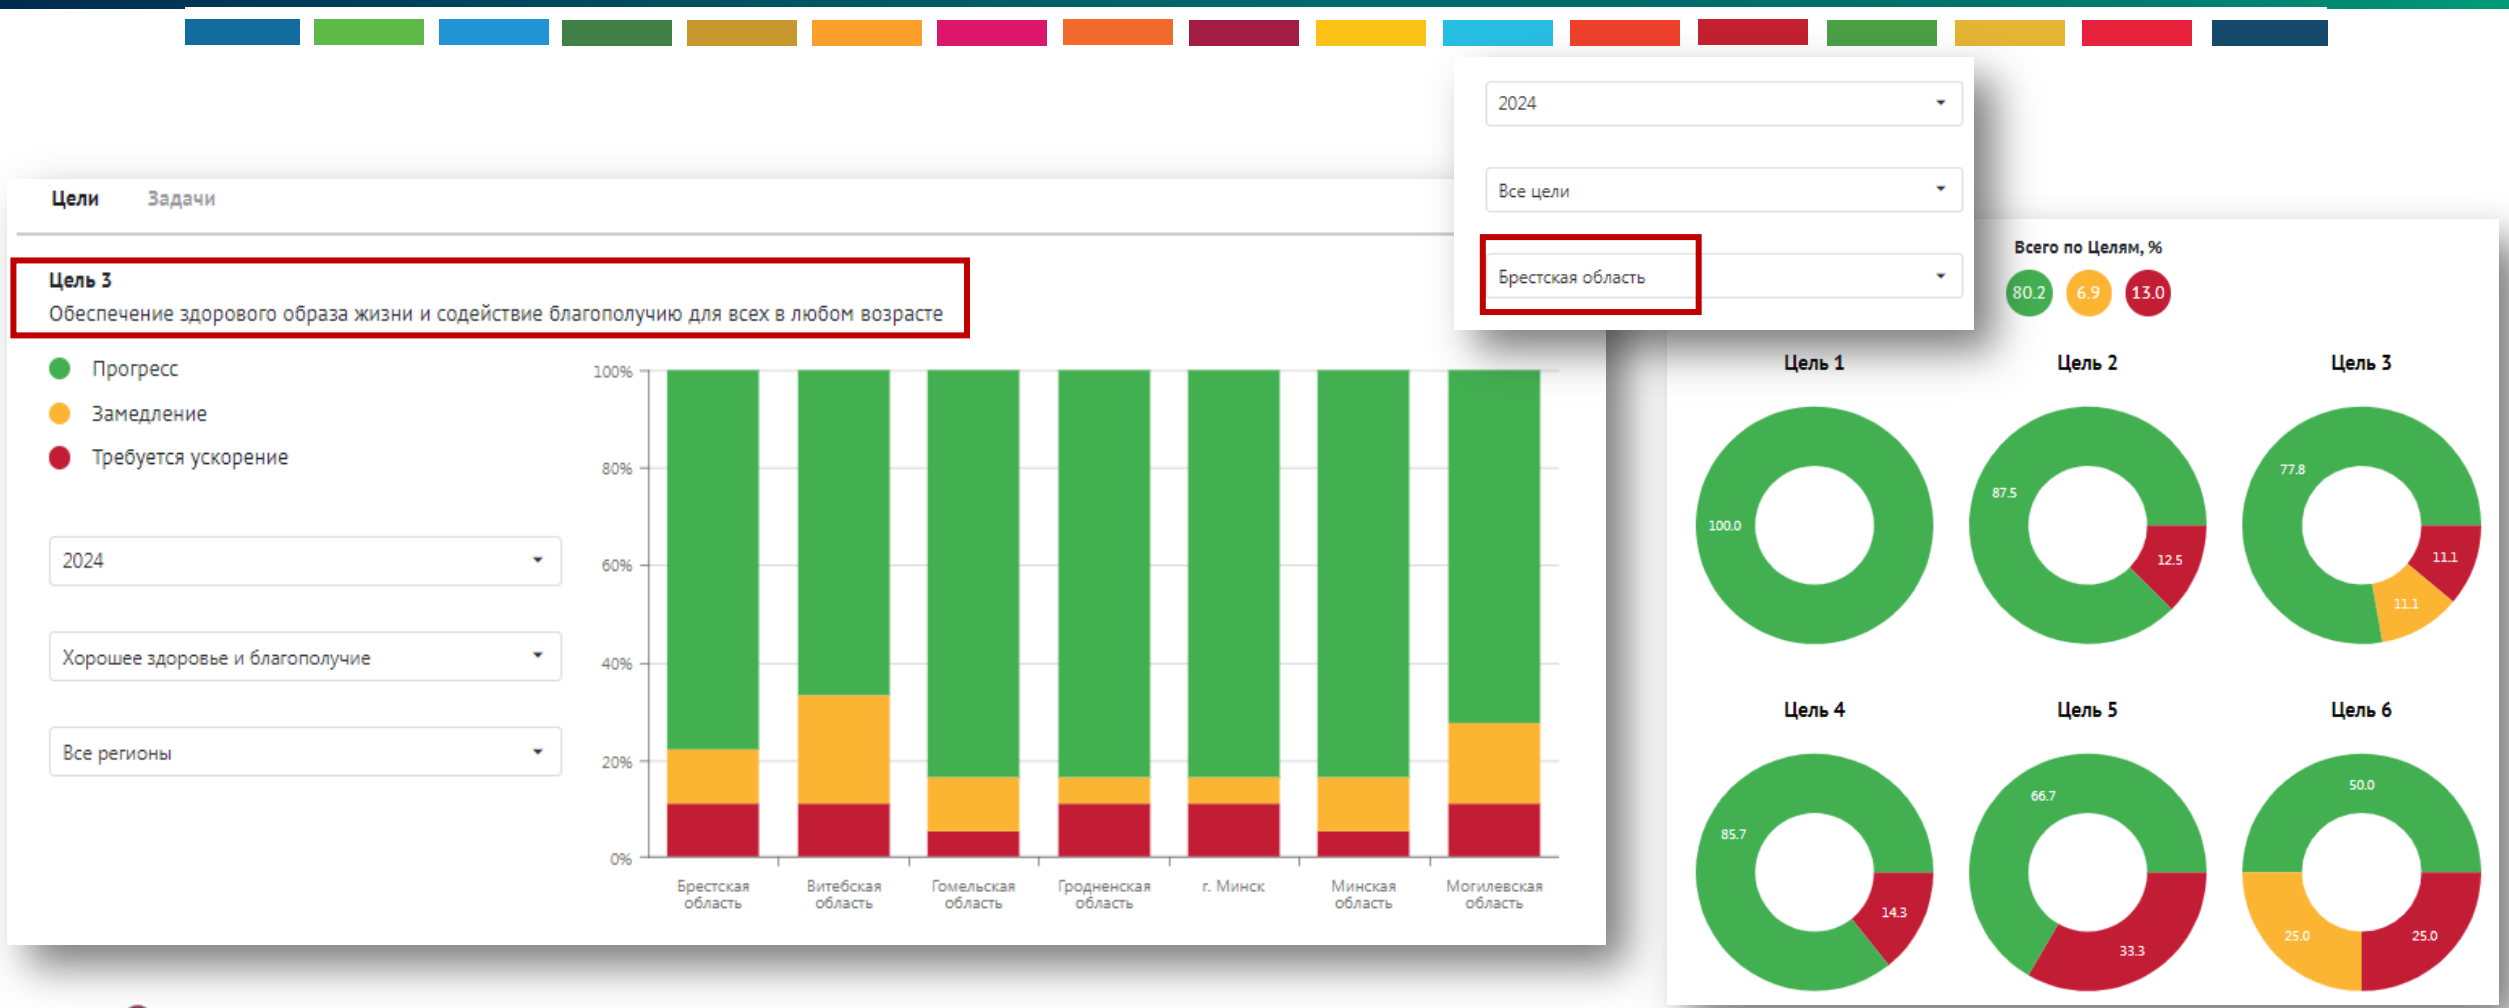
Цели Задачи

Цель 3
Обеспечение здорового образа жизни и содействие благополучию для всех в любом возрасте

Прогресс
Замедление
Требуется ускорение

2024

Хорошее здоровье и благополучие

Все регионы

100%
80%
60%
40%
20%
0%

Брестская область
Витебская область
Гомельская область
Гродненская область
г. Минск
Минская область
Могилевская область

2024

Все цели

Брестская область

Всего по Целям, %
80.2 6.9 13.0

Цель 1
100.0

Цель 2
87.5
12.5

Цель 3
77.8
11.1
11.1

Цель 4
85.7
14.3

Цель 5
66.7
33.3

Цель 6
50.0
25.0
25.0